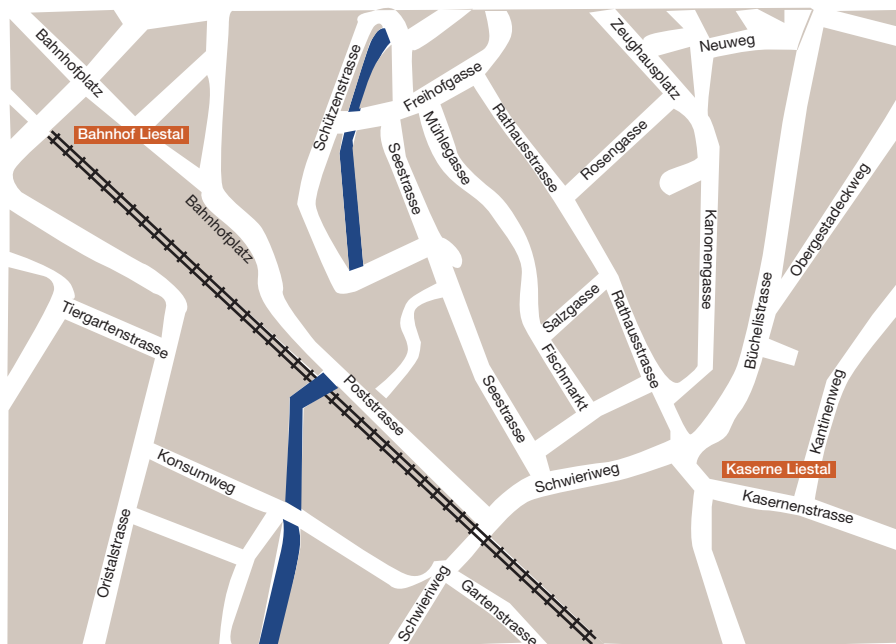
Bahnhofplatz
Bahnhof Liestal
Schützenstrasse
Freihofgasse
Zeughausplatz
Neuweg
Mühlegasse
Seestrasse
Rathausstrasse
Rosengasse
Bahnhofplatz
Kanonengasse
Obergestadeckweg
Büchelistrasse
Salzgasse
Rathausstrasse
Tiergartenstrasse
Fischmarkt
Poststrasse
Seestrasse
Kantinenweg
Konsumweg
Schwieriweg
Kaserne Liestal
Kasernenstrasse
Oristalstrasse
Schwieriweg
Gartenstrasse